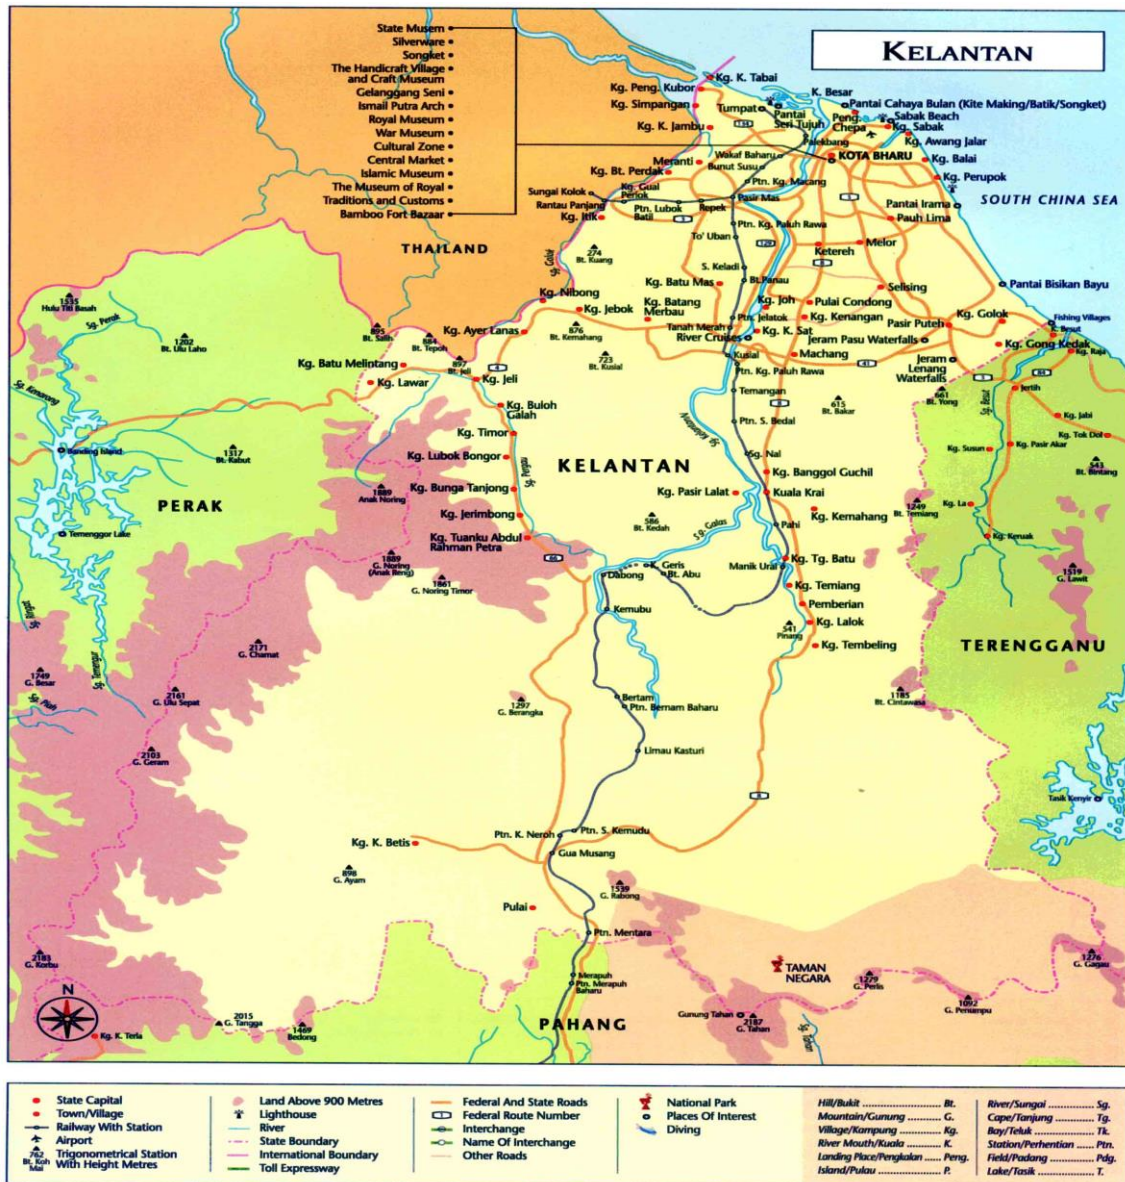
KELANTAN

State Musem
Silverware
Songket
The Handicraft Village and Craft Museum
Gelanggang Seni
Ismail Putra Arch
Royal Museum
War Museum
Cultural Zone
Central Market
Islamic Museum
The Museum of Royal Traditions and Customs
Bamboo Fort Bazaar

THAILAND
SOUTH CHINA SEA
PERAK
KELANTAN
TERENGGANU
PAHANG

Kg. Peng. Kubor
Kg. K. Tabai
K. Besar
Kg. Simpangan
Tumpat
Pantai Seri Tujuh
Pantai Cahaya Bulan (Kite Making/Batik/Songket)
Sabak Beach
Peng. Chepa
Kg. Sabak
Kg. K. Jambu
Palekbang
Kg. Awang Jalar
KOTA BHARU
Kg. Balai
Meranti
Wakaf Bahru
Bunut Susu
Kg. Bt. Perdak
Kg. Perupok
Ptn. Kg. Macang
Sungai Kolok
Kg. Gual Periok
Rantau Panjang
Ptn. Lubok Batil
Repek
Pasir Mas
Kg. Itik
Pantai Irama
Pauh Lima
Ptn. Kg. Paluh Rawa
To' Uban
Melor
Ketereh
274 Bt. Kuang
S. Keladi
Bt. Panau
Kg. Batu Mas
Selising
Pantai Bisikan Bayu
Kg. Nibong
Kg. Jebok
Kg. Batang Merbau
Kg. Joh
Pulai Condong
Kg. Kenangan
Pasir Puteh
Kg. Golok
Fishing Villages
K. Besut
Tanah Merah
Ptn. Jelatok
Kg. K. Sat
Jeram Pasu Waterfalls
Kg. Gong Kedak
Kg. Raja
River Cruises
Kusial
Machang
Jeram Lenang Waterfalls
Kg. Ayer Lanas
876 Bt. Kemahang
723 Bt. Kusial
895 Bt. Salih
884 Bt. Tepoh
1202 Bt. Ulu Laho
1535 Hulu Titi Basah
Sg. Perak
Sg. Golok
Kg. Batu Melintang
897 Bt. Jeli
Kg. Jeli
Kg. Lawar
Ptn. Kg. Paluh Rawa
Temangan
Jertih
Sg. Besut
661 Bt. Yong
615 Bt. Bakar
Kg. Buloh Galah
Ptn. S. Bedal
Kg. Jabi
Kg. Timor
Kg. Tok Dol
Kg. Susun
Kg. Pasir Akar
843 Bt. Bintang
Sg. Kenering
Banding Island
1317 Bt. Rabut
Kg. Lubok Bongor
Sg. Kelantan
Sg. Nal
Kg. Banggol Guchil
Sg. Pergau
Kg. Bunga Tanjong
1889 Anak Noring
Kg. Pasir Lalat
Kuala Krai
Kg. Jerimbong
586 Bt. Kedah
Pahi
Kg. Kemahang
1249 Bt. Temiang
Kg. La
Temenggor Lake
Kg. Tuanku Abdul Rahman Petra
Sg. Galas
Geris
Bt. Abu
Manik Urai
Kg. Tg. Batu
Kg. Kenak
1889 G. Noring (Anak Reng)
1861 G. Noring Timor
Dabong
Kg. Temiang
1519 G. Lawit
Kemubu
Pemberian
Kg. Lalok
541 Pinang
Kg. Tembeling
Sg. Temenggor
2171 G. Chamat
1749 G. Besar
Sg. Piah
2161 G. Ulu Sepat
1297 G. Berangka
Bertam
Ptn. Bernam Baharu
1185 Bt. Cintawasa
2103 G. Geram
Limau Kasturi
Tasik Kenyir
Ptn. K. Neroh
Ptn. S. Kemudu
Kg. K. Betis
Gua Musang
898 G. Ayam
1539 G. Rabong
Pulai
Ptn. Mentara
2183 G. Korbu
TAMAN NEGARA
1276 G. Gagau
Merapuh
Ptn. Merapuh Baharu
1279 G. Perlis
1092 G. Penumpu
2015 G. Tangga
1469 Bedong
Gunung Tahan
2187 G. Tahan
Sg. Tahan
Kg. K. Terla
N

State Capital
Town/Village
Railway With Station
Airport
Trigonometrical Station With Height Metres
762 Bt. Koh Mai
Land Above 900 Metres
Lighthouse
River
State Boundary
International Boundary
Toll Expressway
Federal And State Roads
Federal Route Number
Interchange
Name Of Interchange
Other Roads
National Park
Places Of Interest
Diving
Hill/Bukit ........ Bt.
Mountain/Gunung ........ G.
Village/Kampung ........ Kg.
River Mouth/Kuala ........ K.
Landing Place/Pengkalan ........ Peng.
Island/Pulau ........ P.
River/Sungai ........ Sg.
Cape/Tanjung ........ Tg.
Bay/Teluk ........ Tk.
Station/Perhentian ........ Ptn.
Field/Padang ........ Pdg.
Lake/Tasik ........ T.